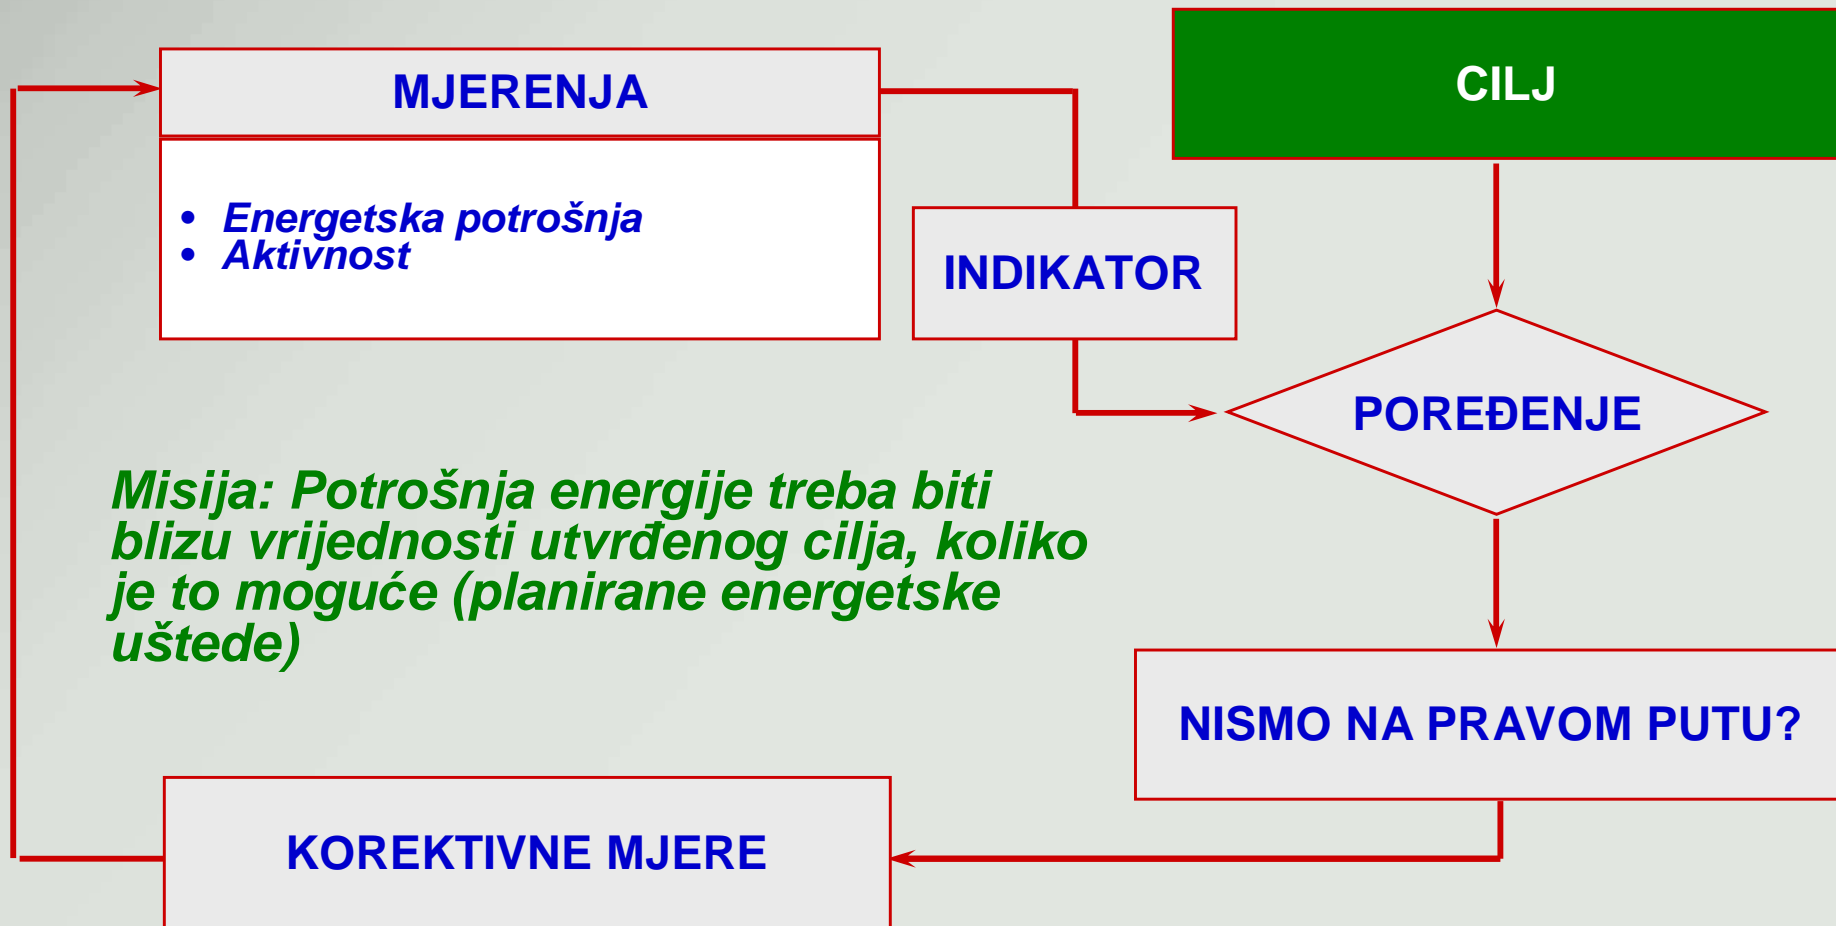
MJERENJA

- Energetska potrošnja
- Aktivnost

CILJ

INDIKATOR

POREĐENJE

Misija: Potrošnja energije treba biti blizu vrijednosti utvrđenog cilja, koliko je to moguće (planirane energetske uštede)

NISMO NA PRAVOM PUTU?

KOREKTIVNE MJERE